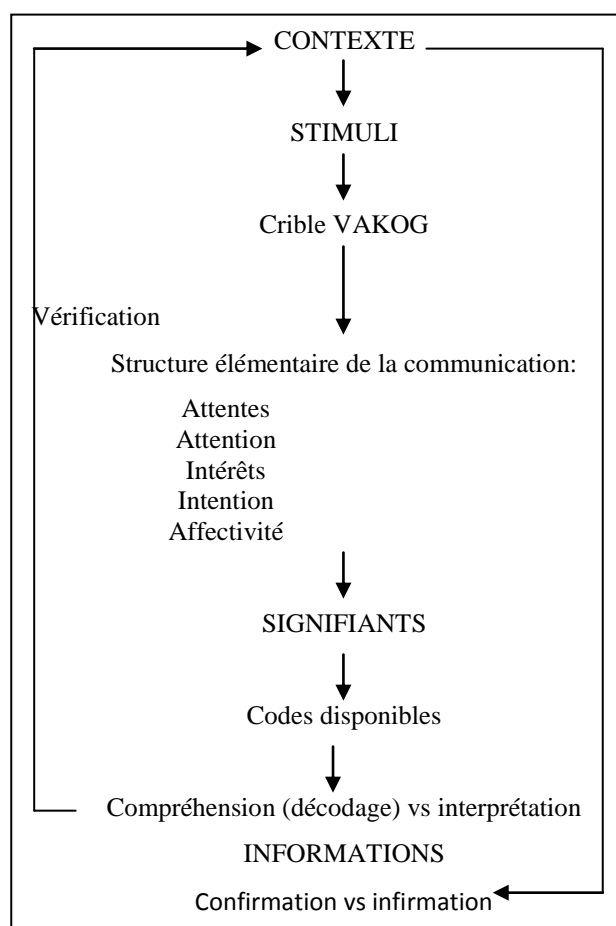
CONTEXTE

STIMULI

Crible VAKOG

Vérification

Structure élémentaire de la communication:

Attentes
Attention
Intérêts
Intention
Affectivité

SIGNIFIANTS

Codes disponibles

Compréhension (décodage) vs interprétation

INFORMATIONS

Confirmation vs infirmation